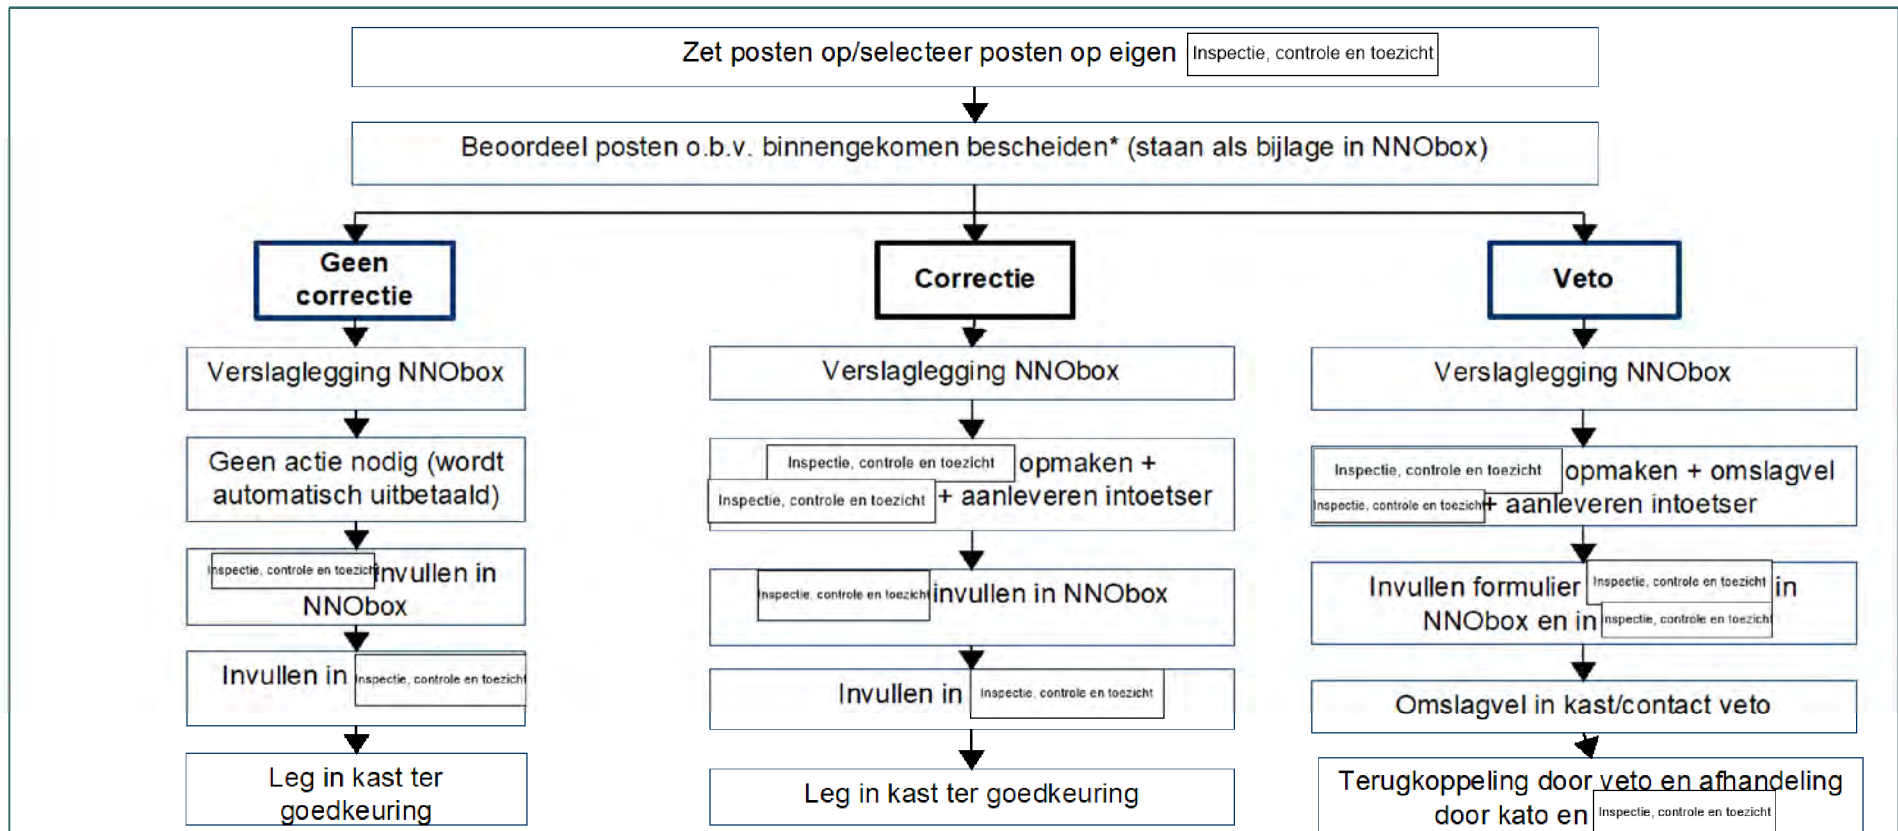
Zet posten op/selecteer posten op eigen Inspectie, controle en toezicht

Beoordeel posten o.b.v. binnengekomen bescheiden* (staan als bijlage in NNObox)

Geen correctie

Verslaglegging NNObox

Geen actie nodig (wordt automatisch uitbetaald)

Inspectie, controle en toezicht invullen in NNObox

Invullen in Inspectie, controle en toezicht

Leg in kast ter goedkeuring

Correctie

Verslaglegging NNObox

Inspectie, controle en toezicht opmaken + Inspectie, controle en toezicht + aanleveren intoetser

Inspectie, controle en toezicht invullen in NNObox

Invullen in Inspectie, controle en toezicht

Leg in kast ter goedkeuring

Veto

Verslaglegging NNObox

Inspectie, controle en toezicht opmaken + omslagvel Inspectie, controle en toezicht + aanleveren intoetser

Invullen formulier Inspectie, controle en toezicht in NNObox en in Inspectie, controle en toezicht

Omslagvel in kast/contact veto

Terugkoppeling door veto en afhandeling door kato en Inspectie, controle en toezicht